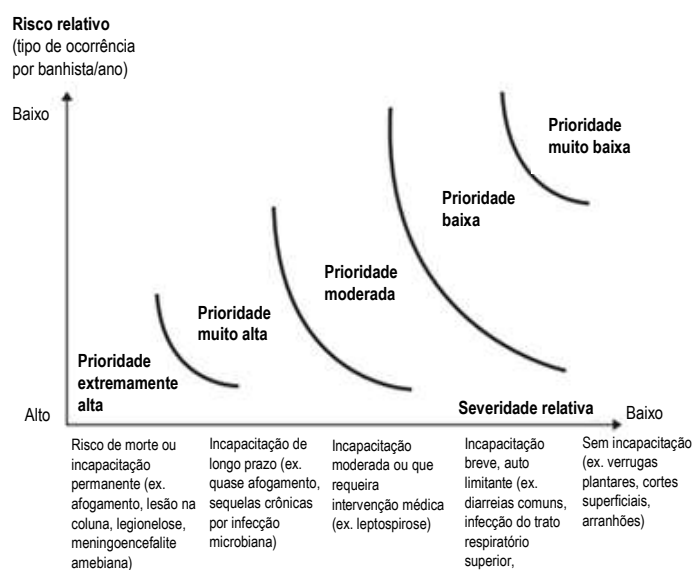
**Risco relativo**
(tipo de ocorrência por banhista/ano)

Baixo

Prioridade muito baixa

Prioridade baixa

Prioridade moderada

Prioridade muito alta

Prioridade extremamente alta

Alto

Severidade relativa

Baixo

Risco de morte ou incapacitação permanente (ex. afogamento, lesão na coluna, legionelose, meningoencefalite amebiana)

Incapacitação de longo prazo (ex. quase afogamento, sequelas crônicas por infecção microbiana)

Incapacitação moderada ou que requeira intervenção médica (ex. leptospirose)

Incapacitação breve, auto limitante (ex. diarreias comuns, infecção do trato respiratório superior,

Sem incapacitação (ex. verrugas plantares, cortes superficiais, arranhões)